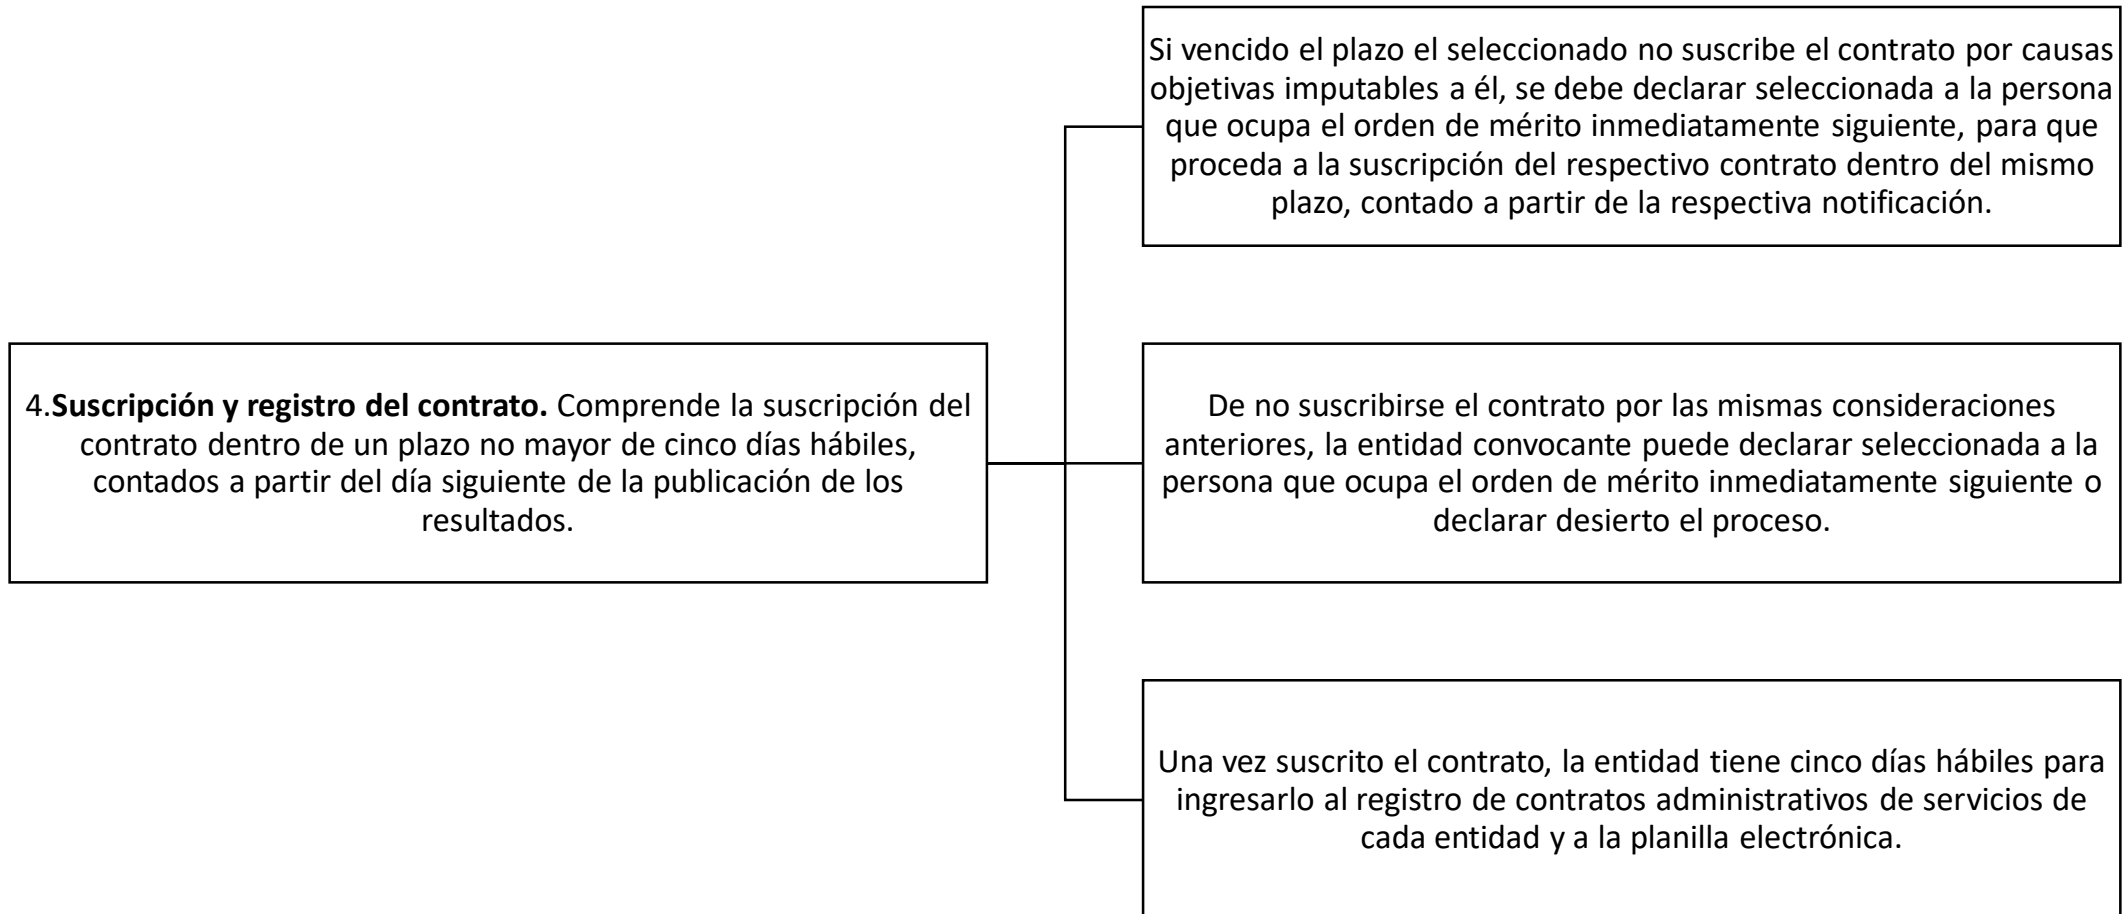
4.**Suscripción y registro del contrato.** Comprende la suscripción del contrato dentro de un plazo no mayor de cinco días hábiles, contados a partir del día siguiente de la publicación de los resultados.

Si vencido el plazo el seleccionado no suscribe el contrato por causas objetivas imputables a él, se debe declarar seleccionada a la persona que ocupa el orden de mérito inmediatamente siguiente, para que proceda a la suscripción del respectivo contrato dentro del mismo plazo, contado a partir de la respectiva notificación.

De no suscribirse el contrato por las mismas consideraciones anteriores, la entidad convocante puede declarar seleccionada a la persona que ocupa el orden de mérito inmediatamente siguiente o declarar desierto el proceso.

Una vez suscrito el contrato, la entidad tiene cinco días hábiles para ingresarlo al registro de contratos administrativos de servicios de cada entidad y a la planilla electrónica.